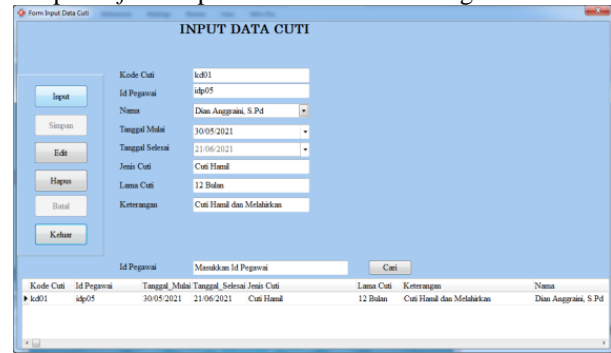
Form Input Data Cuti

INPUT DATA CUTI

Input
Simpan
Edit
Hapus
Batal
Keluar

Kode Cuti kd01
Id Pegawai idp05
Nama Dian Anggraini, S.Pd
Tanggal Mulai 30/05/2021
Tanggal Selesai 21/06/2021
Jenis Cuti Cuti Hamil
Lama Cuti 12 Bulan
Keterangan Cuti Hamil dan Melahirkan

Id Pegawai Masukkan Id Pegawai Cari

| Kode Cuti | Id Pegawai | Tanggal_Mulai | Tanggal_Selesai | Jenis Cuti | Lama Cuti | Keterangan | Nama |
|---|---|---|---|---|---|---|---|
| kd01 | idp05 | 30/05/2021 | 21/06/2021 | Cuti Hamil | 12 Bulan | Cuti Hamil dan Melahirkan | Dian Anggraini, S.Pd |